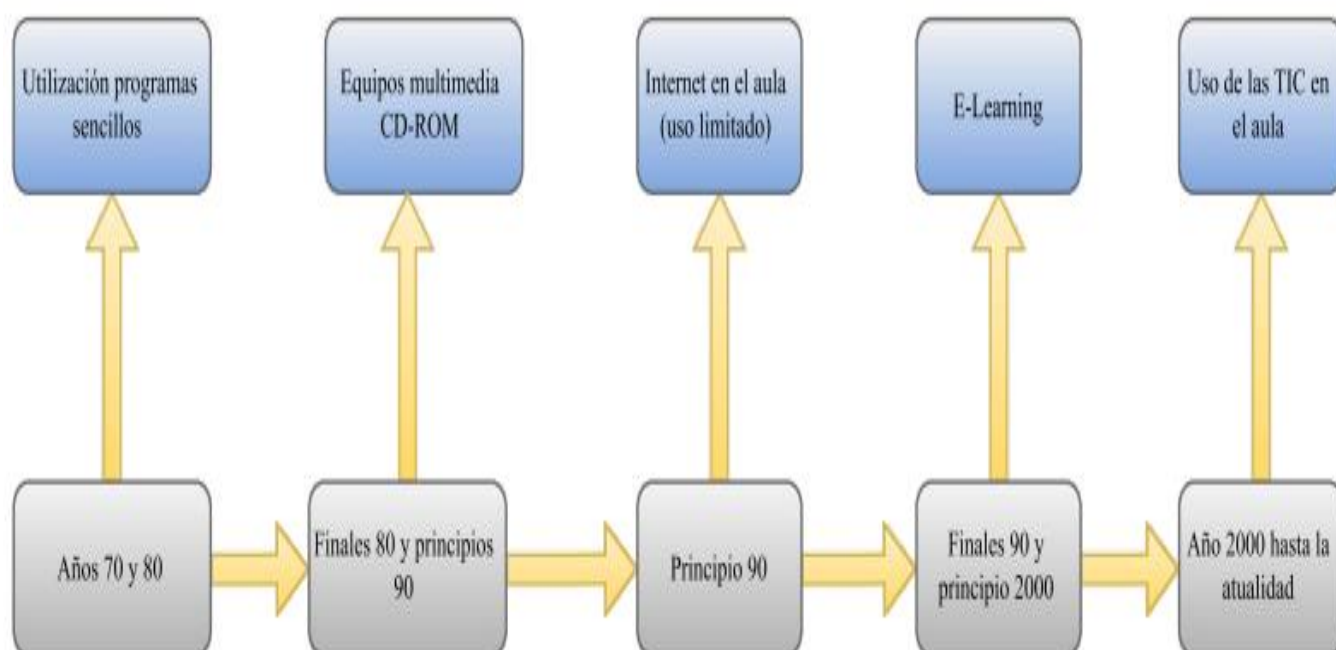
Utilización programas sencillos

Años 70 y 80

Equipos multimedia CD-ROM

Finales 80 y principios 90

Internet en el aula (uso limitado)

Principio 90

E-Learning

Finales 90 y principio 2000

Uso de las TIC en el aula

Año 2000 hasta la atualidad